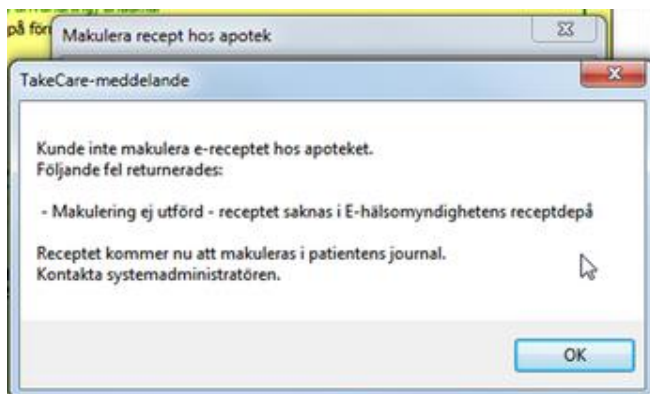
på för

Makulera recept hos apotek

TakeCare-meddelande

Kunde inte makulera e-receptet hos apoteket.
Följande fel returnerades:

- Makulering ej utförd - receptet saknas i E-hälsomyndighetens receptdepå

Receptet kommer nu att makuleras i patientens journal.
Kontakta systemadministratören.

OK